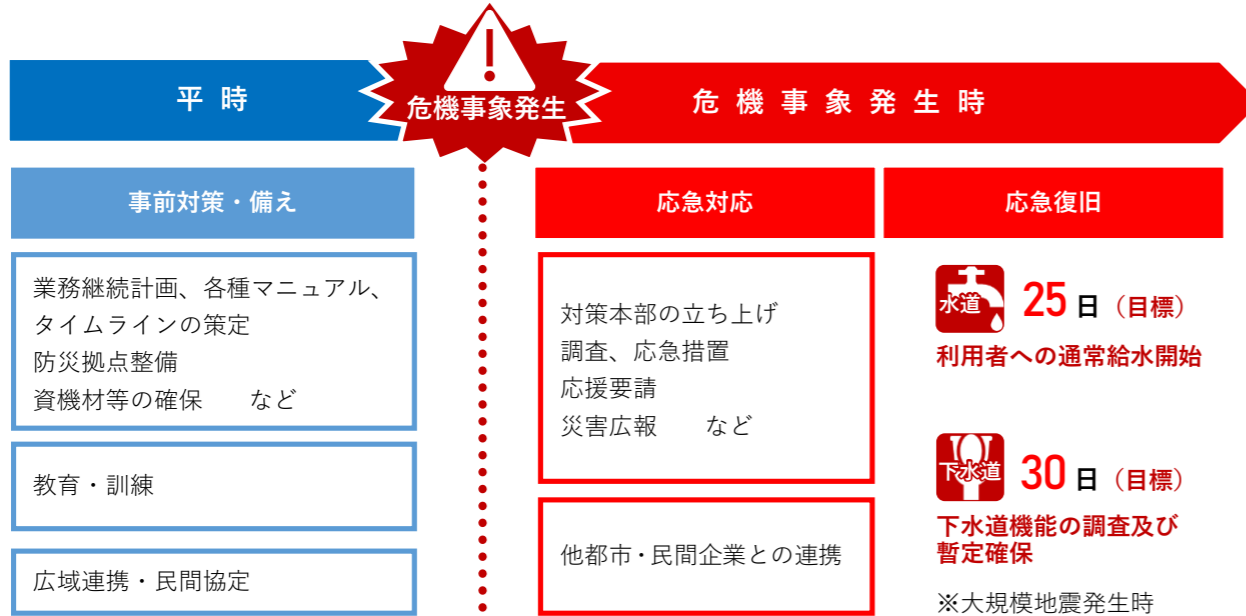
平時

危機事象発生

危機事象発生時

事前対策・備え

業務継続計画、各種マニュアル、タイムラインの策定
防災拠点整備
資機材等の確保　　など

教育・訓練

広域連携・民間協定

応急対応

対策本部の立ち上げ
調査、応急措置
応援要請
災害広報　　など

他都市・民間企業との連携

応急復旧

水道 25日（目標）
利用者への通常給水開始

下水道 30日（目標）
下水道機能の調査及び暫定確保

※大規模地震発生時